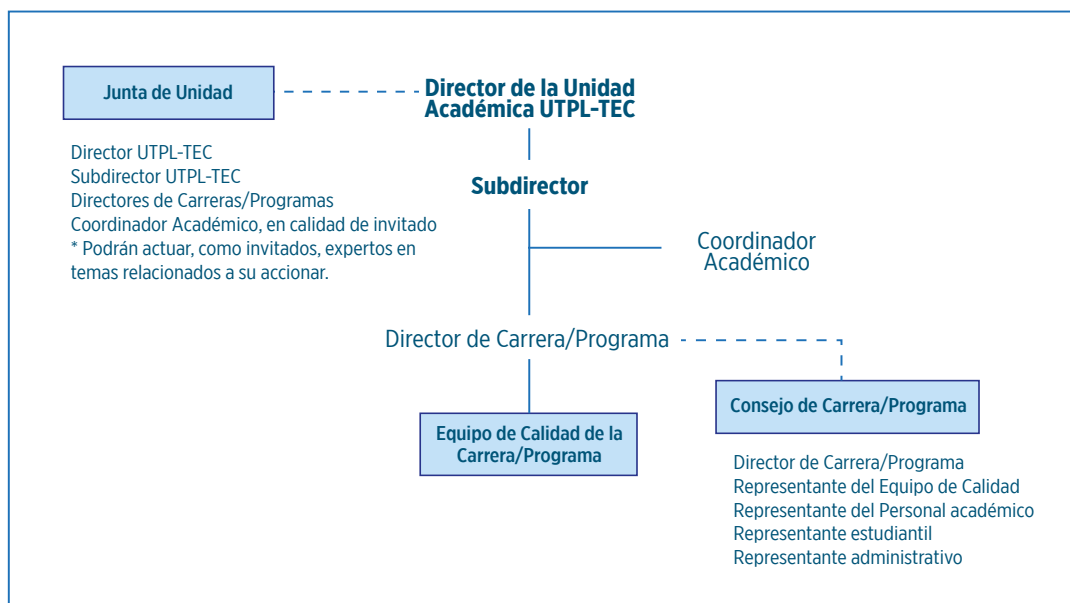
Junta de Unidad

Director de la Unidad Académica UTPL-TEC

Director UTPL-TEC
Subdirector UTPL-TEC
Directores de Carreras/Programas
Coordinador Académico, en calidad de invitado
* Podrán actuar, como invitados, expertos en temas relacionados a su accionar.

Subdirector

Coordinador Académico

Director de Carrera/Programa

Equipo de Calidad de la Carrera/Programa

Consejo de Carrera/Programa

Director de Carrera/Programa
Representante del Equipo de Calidad
Representante del Personal académico
Representante estudiantil
Representante administrativo